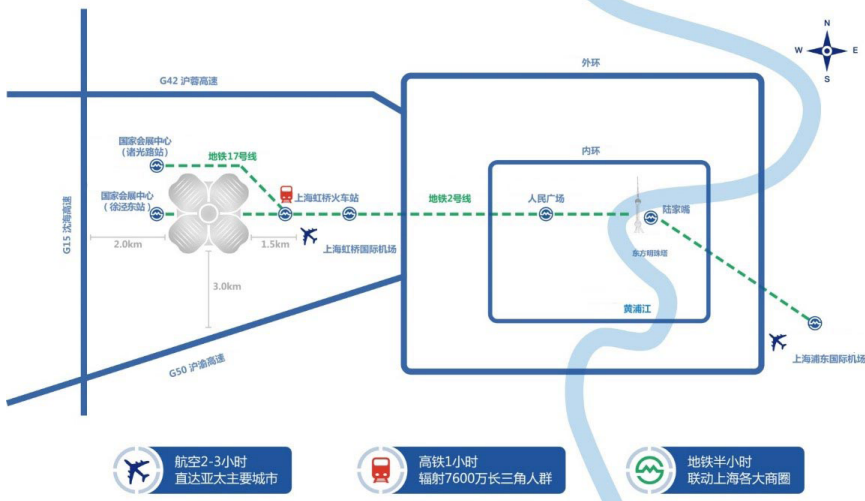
N
W
E
S

G42 沪蓉高速

外环

内环

国家会展中心
（诸光路站）

地铁17号线

国家会展中心
（徐泾东站）

上海虹桥火车站

地铁2号线

人民广场

陆家嘴

东方明珠塔

G15 沈海高速

2.0km

1.5km

上海虹桥国际机场

3.0km

黄浦江

G50 沪渝高速

上海浦东国际机场

航空2-3小时
直达亚太主要城市

高铁1小时
辐射7600万长三角人群

地铁半小时
联动上海各大商圈